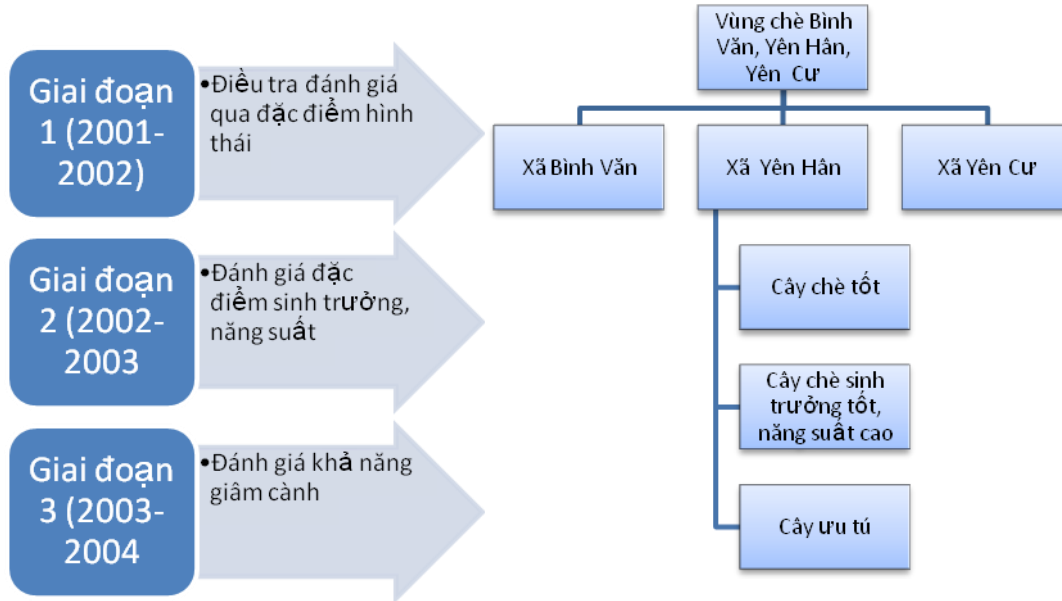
Giai đoạn 1 (2001-2002)

•Điều tra đánh giá qua đặc điểm hình thái

Giai đoạn 2 (2002-2003

•Đánh giá đặc điểm sinh trưởng, năng suất

Giai đoạn 3 (2003-2004

•Đánh giá khả năng giâm cành

Vùng chè Bình Văn, Yên Hân, Yên Cư

Xã Bình Văn

Xã Yên Hân

Xã Yên Cư

Cây chè tốt

Cây chè sinh trưởng tốt, năng suất cao

Cây ưu tú